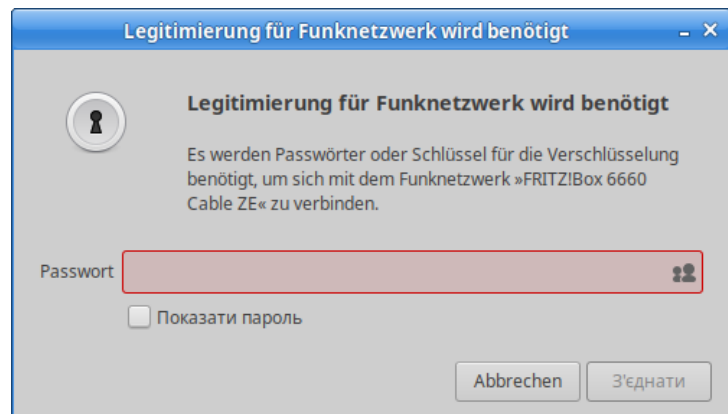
Legitimierung für Funknetzwerk wird benötigt

Legitimierung für Funknetzwerk wird benötigt

Es werden Passwörter oder Schlüssel für die Verschlüsselung benötigt, um sich mit dem Funknetzwerk »FRITZ!Box 6660 Cable ZE« zu verbinden.

Passwort

Показати пароль

Abbrechen

З'єднати